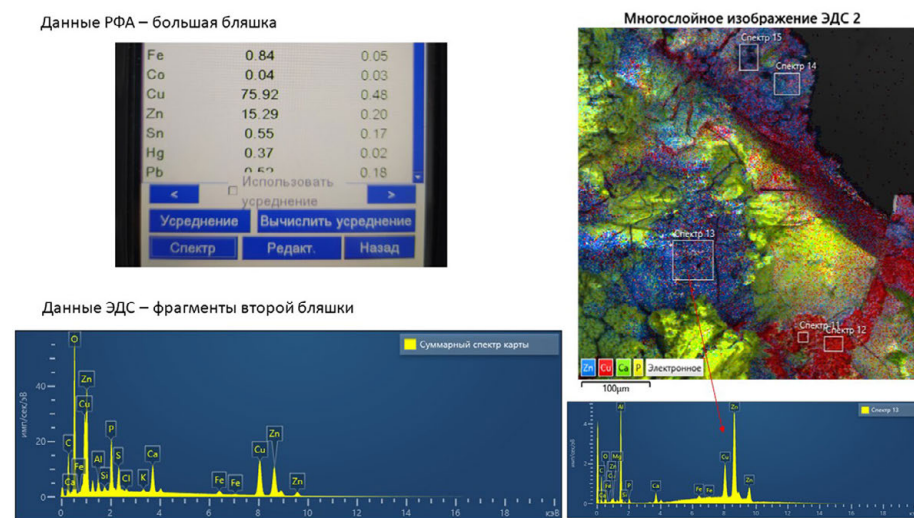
Данные РФА – большая бляшка

| | | |
|---|---|---|
| Fe | 0.84 | 0.05 |
| Co | 0.04 | 0.03 |
| Cu | 75.92 | 0.48 |
| Zn | 15.29 | 0.20 |
| Sn | 0.55 | 0.17 |
| Hg | 0.37 | 0.02 |
| Pb | 0.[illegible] | 0.18 |

< Использовать усреднение >

Усреднение Вычислить усреднение

Спектр Редакт. Назад

Данные ЭДС – фрагменты второй бляшки

Суммарный спектр карты

имп/сек/эВ

40

20

0

O Zn Cu C Fe Ca P S Al Si Cl K Ca Cu Zn Fe Fe Zn

0 2 4 6 8 10 12 14 16 18 кэВ

Многослойное изображение ЭДС 2

Спектр 15

Спектр 14

Спектр 13

Спектр 11

Спектр 12

Zn Cu Ca P Электронное

100µm

Спектр 13

имп/сек/эВ

Al O Mg Zn Cl Fe C Si Ca Fe Fe Cu Zn Zn

0 2 4 6 8 10 12 14 16 18